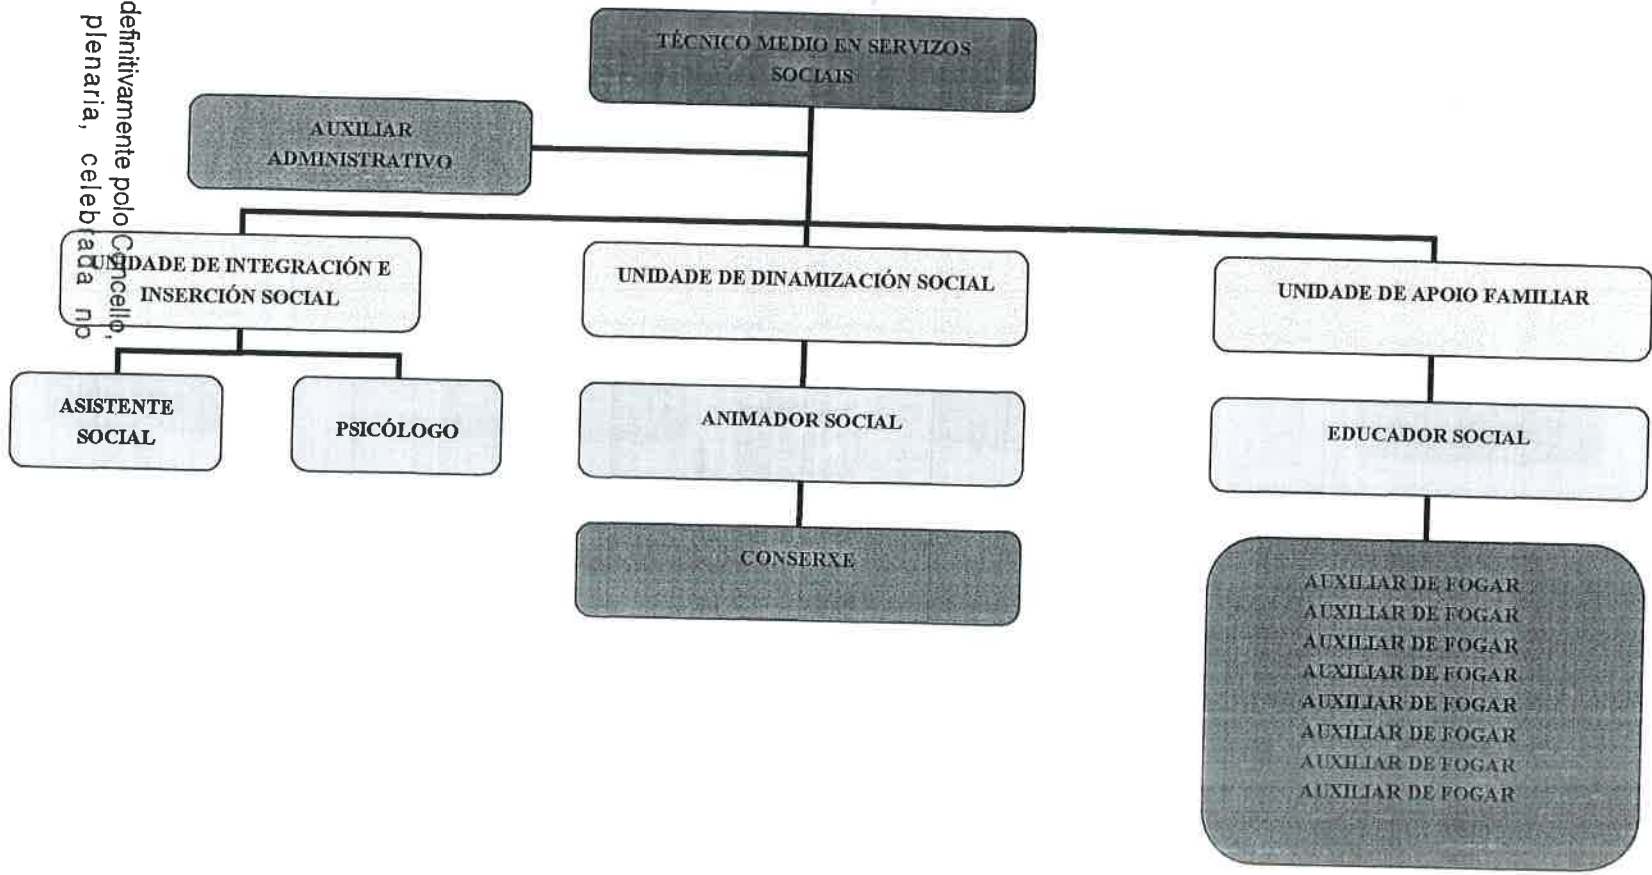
definitivamente polo Concello, plenaria, celebrada no

TÉCNICO MEDIO EN SERVIZOS SOCIAIS

AUXILIAR ADMINISTRATIVO

UNIDADE DE INTEGRACIÓN E INSERCIÓN SOCIAL

UNIDADE DE DINAMIZACIÓN SOCIAL

UNIDADE DE APOIO FAMILIAR

ASISTENTE SOCIAL

PSICÓLOGO

ANIMADOR SOCIAL

EDUCADOR SOCIAL

CONSERXE

AUXILIAR DE FOGAR
AUXILIAR DE FOGAR
AUXILIAR DE FOGAR
AUXILIAR DE FOGAR
AUXILIAR DE FOGAR
AUXILIAR DE FOGAR
AUXILIAR DE FOGAR
AUXILIAR DE FOGAR